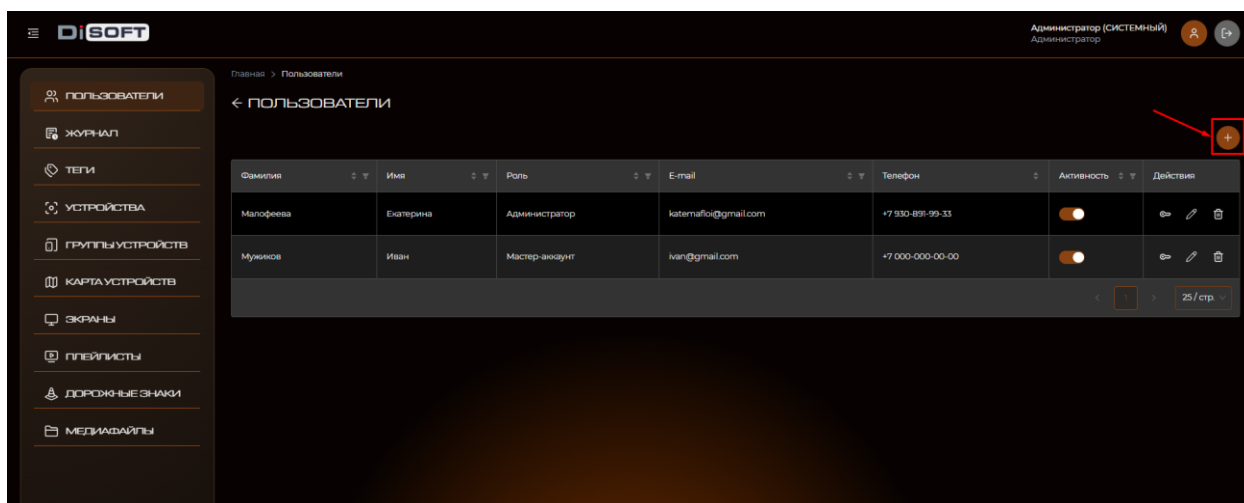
DiSOFT

Администратор (СИСТЕМНЫЙ)
Администратор

ПОЛЬЗОВАТЕЛИ
ЖУРНАЛ
ТЕГИ
УСТРОЙСТВА
ГРУППЫ УСТРОЙСТВ
КАРТА УСТРОЙСТВ
ЭКРАНЫ
ПЛЕЙЛИСТЫ
ДОРОЖНЫЕ ЗНАКИ
МЕДИАФАЙЛЫ

Главная > Пользователи

← ПОЛЬЗОВАТЕЛИ

+

| Фамилия | Имя | Роль | E-mail | Телефон | Активность | Действия |
|---|---|---|---|---|---|---|
| Малофеева | Екатерина | Администратор | katemafloi@gmail.com | +7 930-891-99-33 | | |
| Мужиков | Иван | Мастер-аккаунт | ivan@gmail.com | +7 000-000-00-00 | | |

< 1 > 25 / стр.